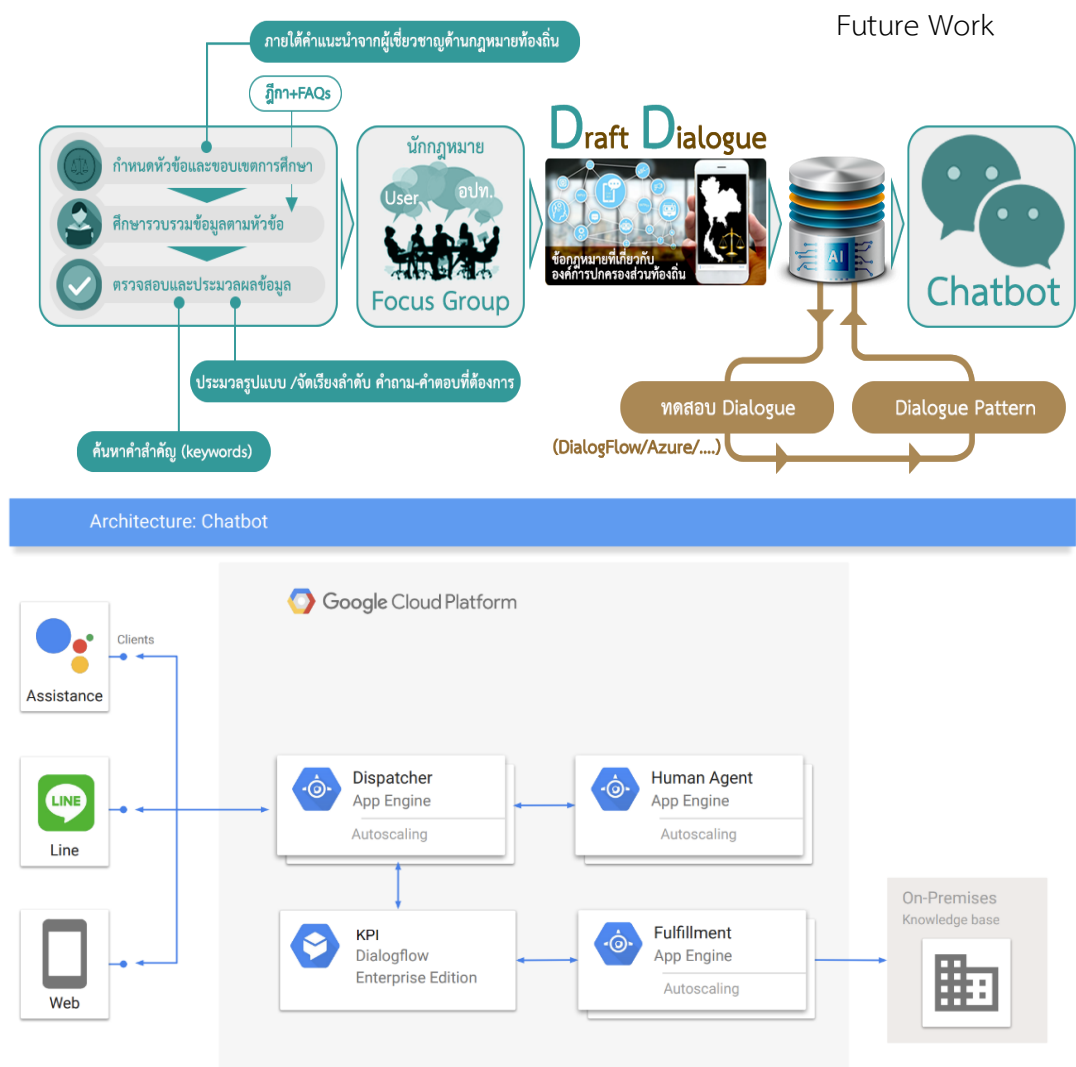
Future Work

ภายใต้คำแนะนำจากผู้เชี่ยวชาญด้านกฎหมายท้องถิ่น

ฎีกา+FAQs

กำหนดหัวข้อและขอบเขตการศึกษา

ศึกษารวบรวมข้อมูลตามหัวข้อ

ตรวจสอบและประมวลผลข้อมูล

นักกฎหมาย

User

อปท.

Focus Group

Draft Dialogue

ข้อกฎหมายที่เกี่ยวกับองค์การปกครองส่วนท้องถิ่น

AI

Chatbot

ประมวลรูปแบบ /จัดเรียงลำดับ คำถาม-คำตอบที่ต้องการ

ค้นหาคำสำคัญ (keywords)

ทดสอบ Dialogue

Dialogue Pattern

(DialogFlow/Azure/....)

Architecture: Chatbot

Google Cloud Platform

Clients

Assistance

LINE

Line

Web

Dispatcher
App Engine
Autoscaling

Human Agent
App Engine
Autoscaling

KPI
Dialogflow
Enterprise Edition

Fulfillment
App Engine
Autoscaling

On-Premises
Knowledge base